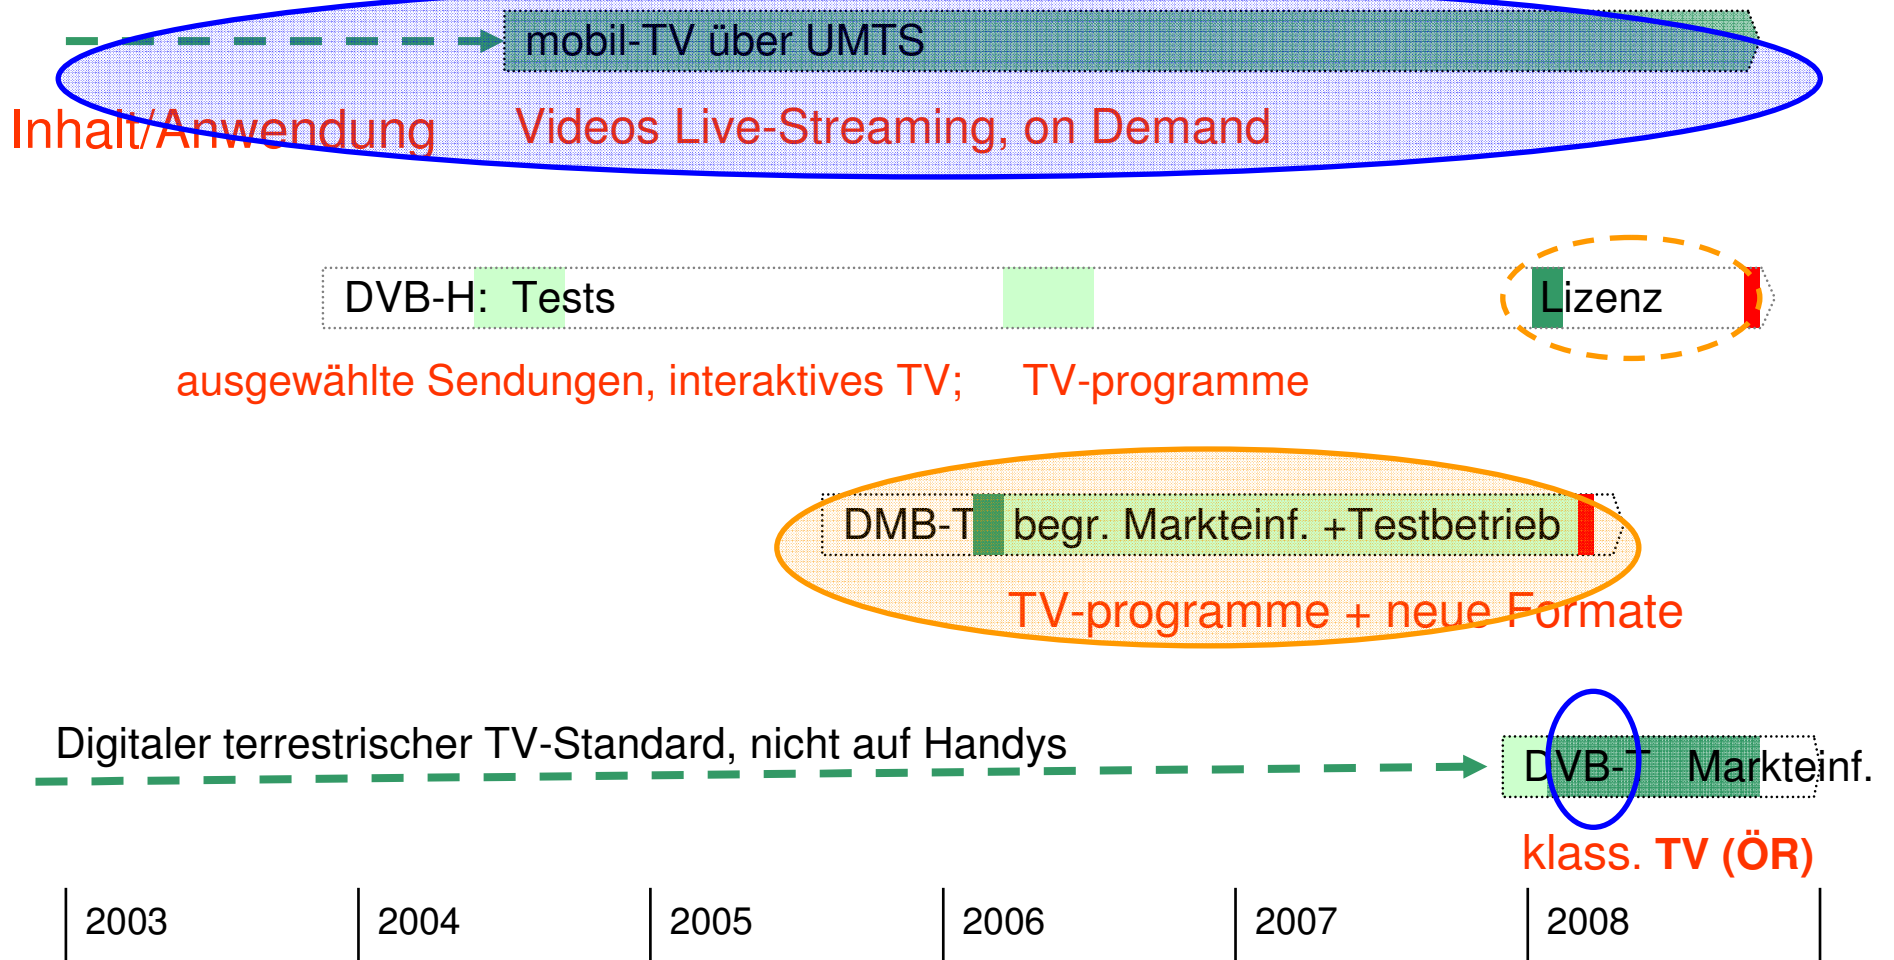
mobil-TV über UMTS

Inhalt/Anwendung Videos Live-Streaming, on Demand

DVB-H: Tests Lizenz

ausgewählte Sendungen, interaktives TV; TV-programme

DMB-T begr. Markteinf. +Testbetrieb

TV-programme + neue Formate

Digitaler terrestrischer TV-Standard, nicht auf Handys

DVB-T Markteinf.

klass. TV (ÖR)

| 2003 | 2004 | 2005 | 2006 | 2007 | 2008 |
|---|---|---|---|---|---|